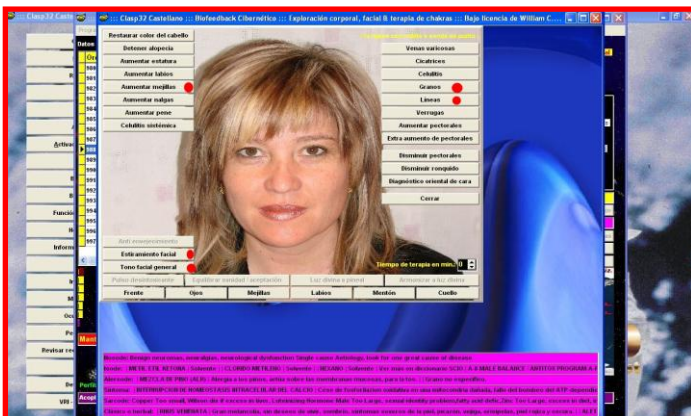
Clasp32 Caste

::: Clasp32 Castellano ::: Biofeedback Cibernético ::: Exploración corporal, facial & terapia de chakras ::: Bajo licencia de William C...

Restaurar color del cabello
Detener alopecia
Aumentar estatura
Aumentar labios
Aumentar mejillas
Aumentar nalgas
Aumentar pene
Celulitis sistémica

Venas varicosas
Cicatrices
Celulitis
Granos
Líneas
Verrugas
Aumentar pectorales
Extra aumento de pectorales
Disminuir pectorales
Disminuir ronquido
Diagnóstico oriental de cara
Cerrar

Anti envejecimiento
Estiramiento facial
Tono facial general
Pulso desintoxicante
Equilibrar ansiedad / aceptación
Luz divina a pineal
Armonizar a luz divina

Tiempo de terapia en min. 0

Frente
Ojos
Mejillas
Labios
Mentón
Cuello

Activa
Funcio
Inform
Revisar re
Mant
Perfil
Acept
VRI

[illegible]